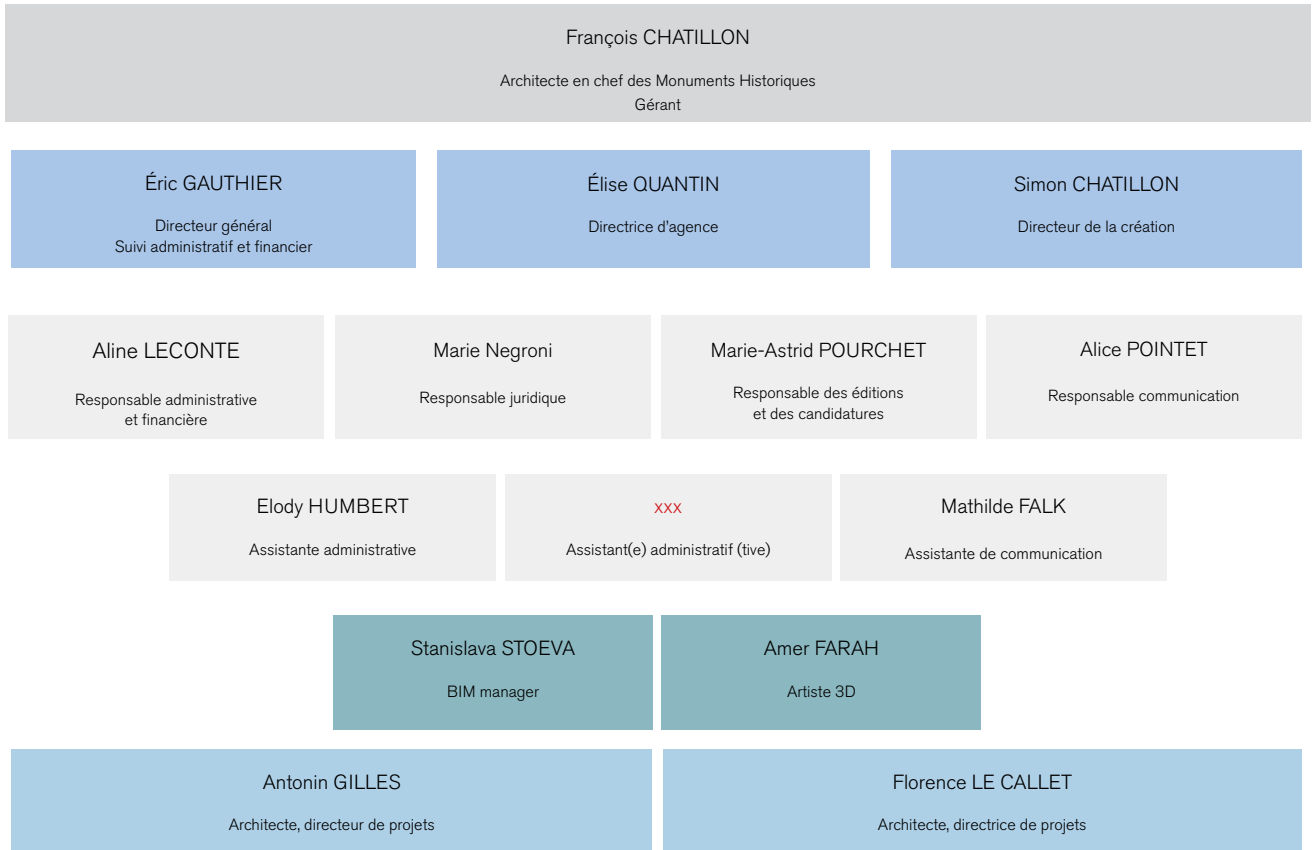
François CHATILLON

Architecte en chef des Monuments Historiques
Gérant

Éric GAUTHIER

Directeur général
Suivi administratif et financier

Élise QUANTIN

Directrice d'agence

Simon CHATILLON

Directeur de la création

Aline LECONTE

Responsable administrative et financière

Marie Negroni

Responsable juridique

Marie-Astrid POURCHET

Responsable des éditions et des candidatures

Alice POINTET

Responsable communication

Elody HUMBERT

Assistante administrative

xxx

Assistant(e) administratif (tive)

Mathilde FALK

Assistante de communication

Stanislava STOEVA

BIM manager

Amer FARAH

Artiste 3D

Antonin GILLES

Architecte, directeur de projets

Florence LE CALLET

Architecte, directrice de projets